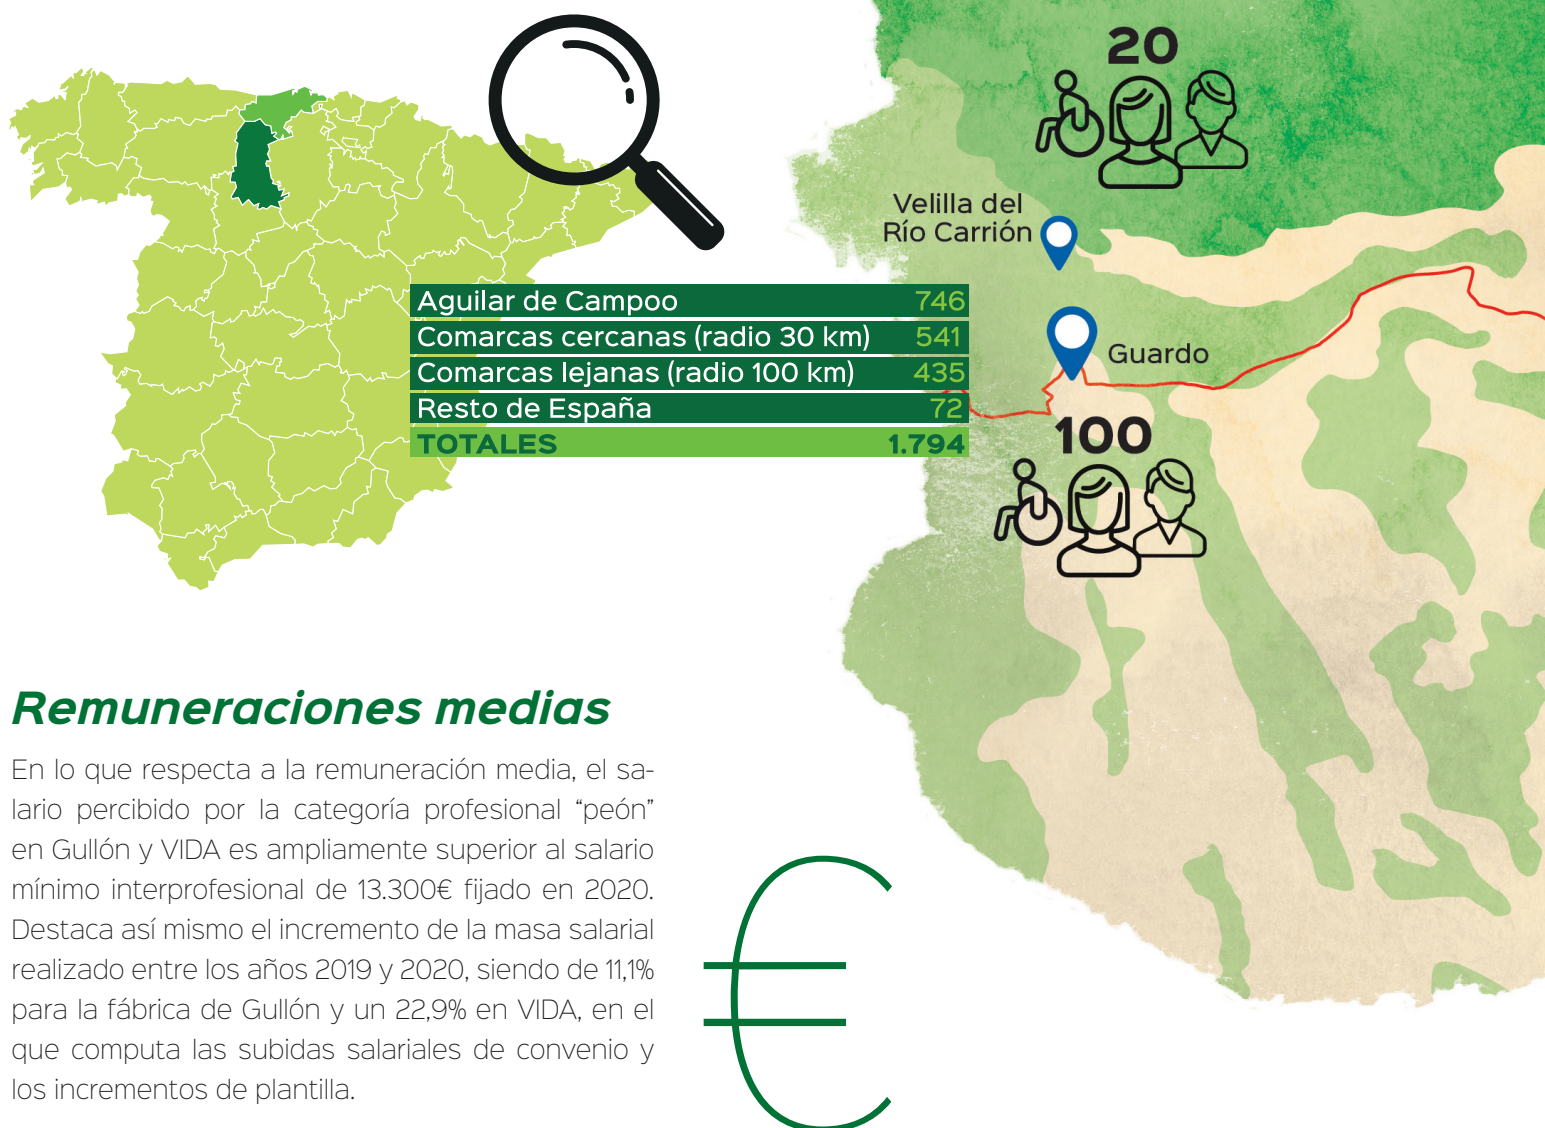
20

Velilla del Río Carrión

| Aguilar de Campoo | 746 |
|---|---|
| Comarcas cercanas (radio 30 km) | 541 |
| Comarcas lejanas (radio 100 km) | 435 |
| Resto de España | 72 |
| TOTALES | 1.794 |

Guardo

100

Remuneraciones medias

En lo que respecta a la remuneración media, el salario percibido por la categoría profesional "peón" en Gullón y VIDA es ampliamente superior al salario mínimo interprofesional de 13.300€ fijado en 2020. Destaca así mismo el incremento de la masa salarial realizado entre los años 2019 y 2020, siendo de 11,1% para la fábrica de Gullón y un 22,9% en VIDA, en el que computa las subidas salariales de convenio y los incrementos de plantilla.

€